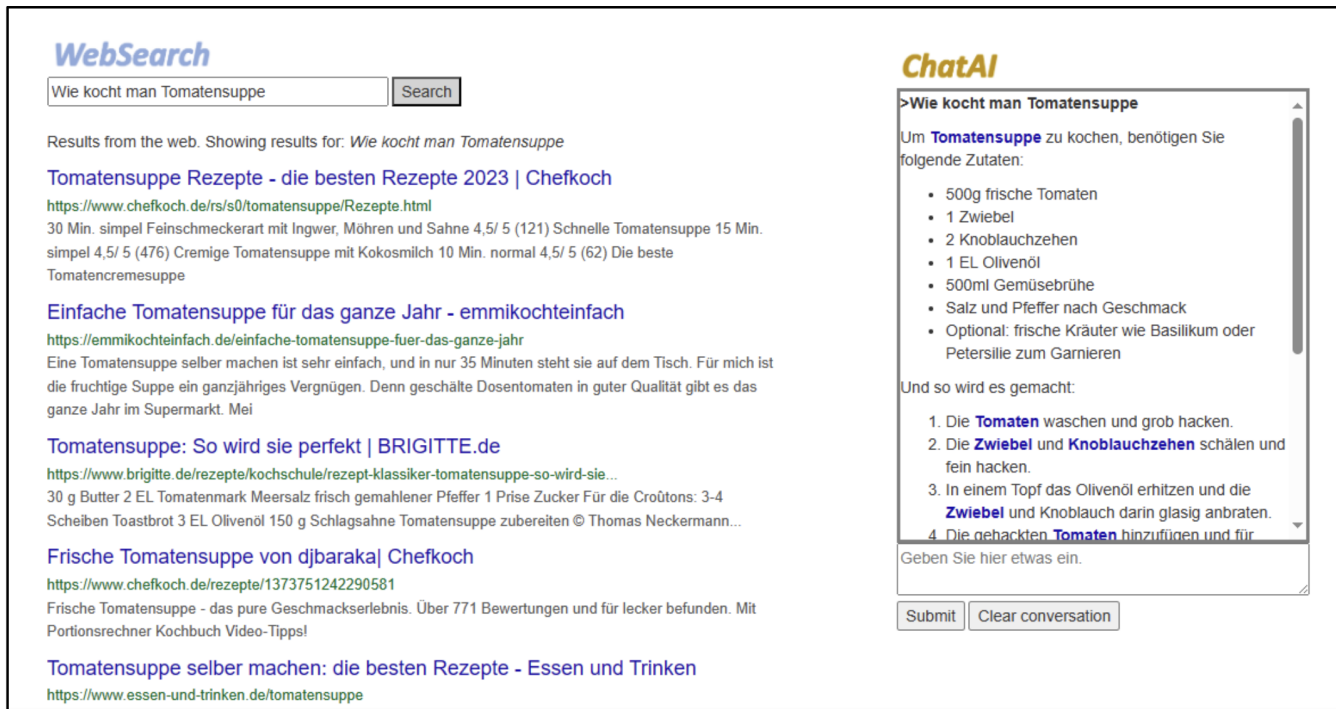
WebSearch

Wie kocht man Tomatensuppe

Search

Results from the web. Showing results for: Wie kocht man Tomatensuppe

Tomatensuppe Rezepte - die besten Rezepte 2023 | Chefkoch
https://www.chefkoch.de/rs/s0/tomatensuppe/Rezepte.html
30 Min. simpel Feinschmeckerart mit Ingwer, Möhren und Sahne 4,5/ 5 (121) Schnelle Tomatensuppe 15 Min. simpel 4,5/ 5 (476) Cremige Tomatensuppe mit Kokosmilch 10 Min. normal 4,5/ 5 (62) Die beste Tomatencremesuppe

Einfache Tomatensuppe für das ganze Jahr - emmikochteinfach
https://emmikochteinfach.de/einfache-tomatensuppe-fuer-das-ganze-jahr
Eine Tomatensuppe selber machen ist sehr einfach, und in nur 35 Minuten steht sie auf dem Tisch. Für mich ist die fruchtige Suppe ein ganzjähriges Vergnügen. Denn geschälte Dosentomaten in guter Qualität gibt es das ganze Jahr im Supermarkt. Mei

Tomatensuppe: So wird sie perfekt | BRIGITTE.de
https://www.brigitte.de/rezepte/kochschule/rezept-klassiker-tomatensuppe-so-wird-sie...
30 g Butter 2 EL Tomatenmark Meersalz frisch gemahlener Pfeffer 1 Prise Zucker Für die Croûtons: 3-4 Scheiben Toastbrot 3 EL Olivenöl 150 g Schlagsahne Tomatensuppe zubereiten © Thomas Neckermann...

Frische Tomatensuppe von djbaraka| Chefkoch
https://www.chefkoch.de/rezepte/1373751242290581
Frische Tomatensuppe - das pure Geschmackserlebnis. Über 771 Bewertungen und für lecker befunden. Mit Portionsrechner Kochbuch Video-Tipps!

Tomatensuppe selber machen: die besten Rezepte - Essen und Trinken
https://www.essen-und-trinken.de/tomatensuppe

ChatAI

>Wie kocht man Tomatensuppe

Um Tomatensuppe zu kochen, benötigen Sie folgende Zutaten:

- 500g frische Tomaten
- 1 Zwiebel
- 2 Knoblauchzehen
- 1 EL Olivenöl
- 500ml Gemüsebrühe
- Salz und Pfeffer nach Geschmack
- Optional: frische Kräuter wie Basilikum oder Petersilie zum Garnieren

Und so wird es gemacht:

1. Die Tomaten waschen und grob hacken.
2. Die Zwiebel und Knoblauchzehen schälen und fein hacken.
3. In einem Topf das Olivenöl erhitzen und die Zwiebel und Knoblauch darin glasig anbraten.
4. Die gehackten Tomaten hinzufügen und für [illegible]

Geben Sie hier etwas ein.

Submit Clear conversation